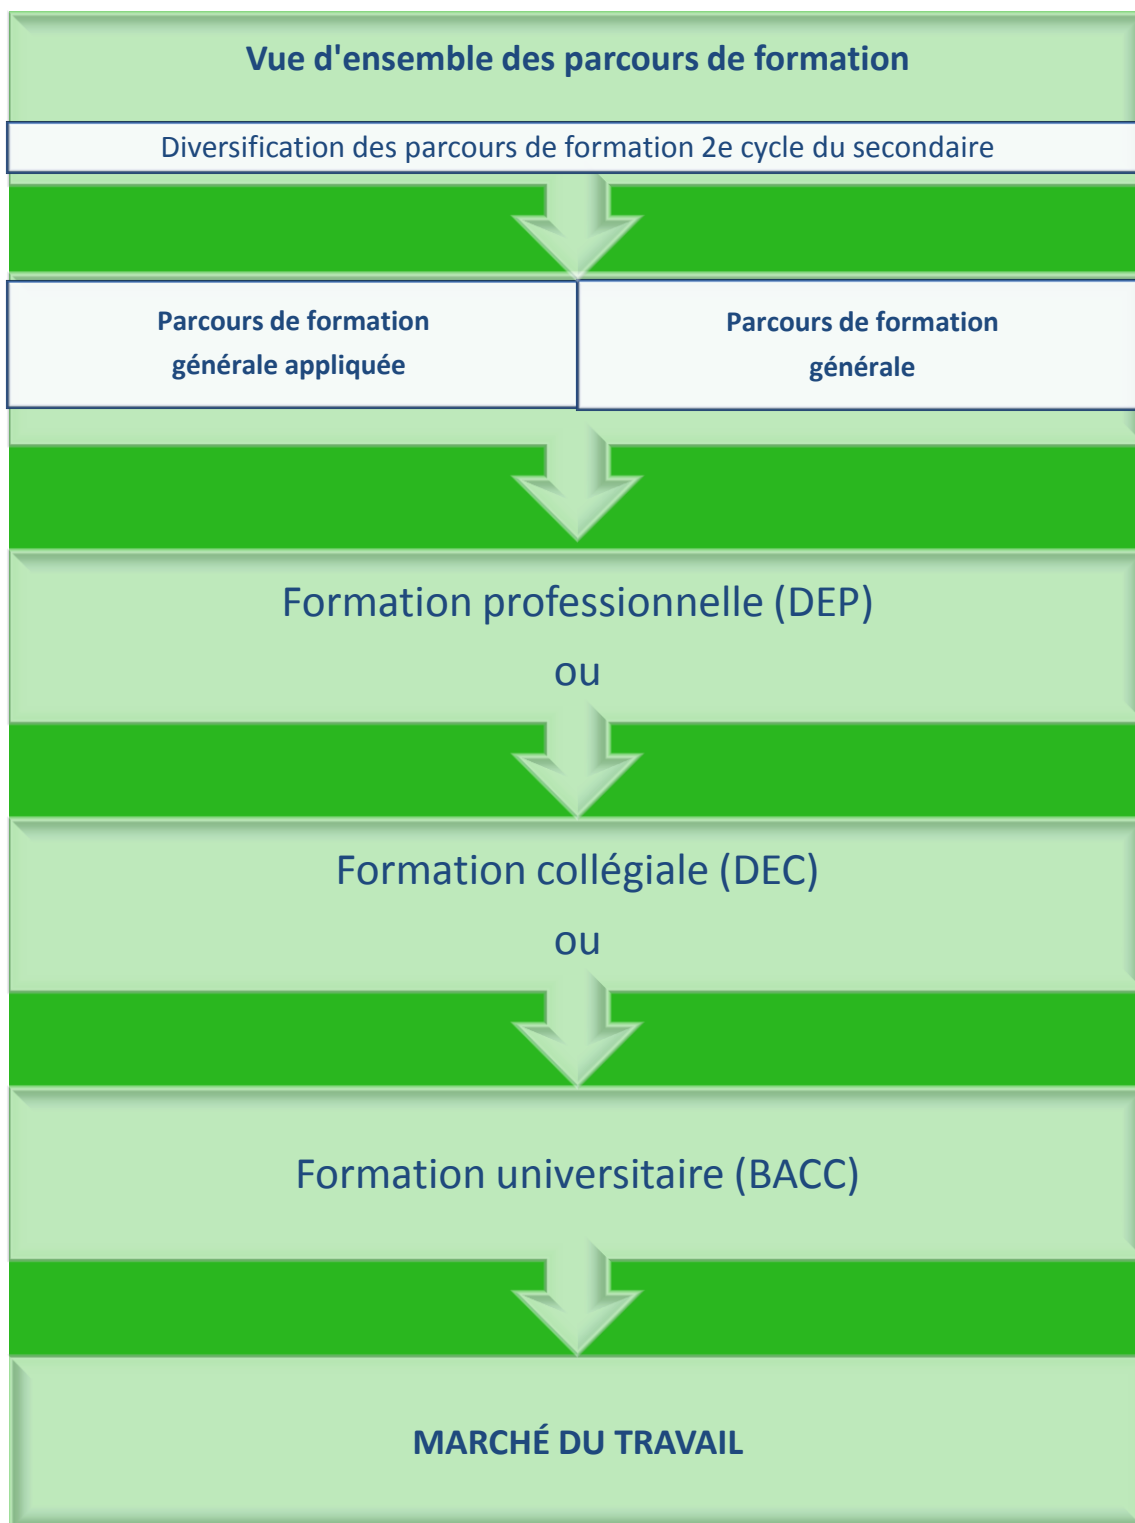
Vue d'ensemble des parcours de formation

Diversification des parcours de formation 2e cycle du secondaire

Parcours de formation générale appliquée

Parcours de formation générale

Formation professionnelle (DEP)

ou

Formation collégiale (DEC)

ou

Formation universitaire (BACC)

MARCHÉ DU TRAVAIL